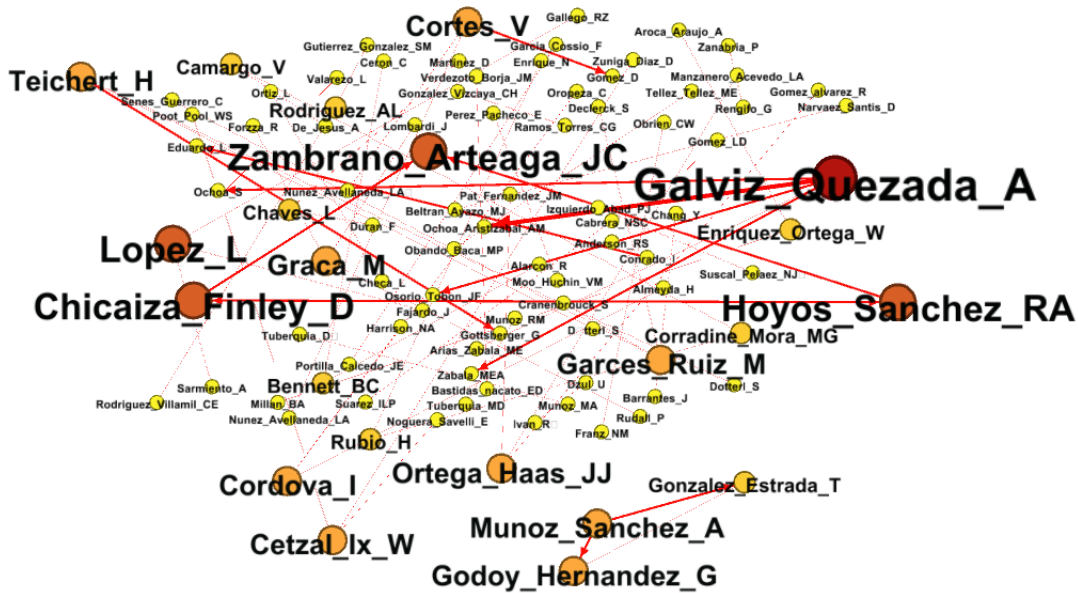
Cortes_V
Gallego_RZ
Aroca_Araujo_A
Zanabria_P
Gutierrez_Gonzalez_SM
Garcia_Cossio_F
Zuniga_Diaz_D
Camargo_V
Ceron_C
Martinez_D
Enrique_N
Gomez_D
Manzanero_Acevedo_LA
Teichert_H
Valarezo_L
Verdezoto_Borja_JM
Gomez_alvarez_R
Ortiz_L
Gonzalez_Vizcaya_CH
Oropeza_C
Tellez_Tellez_ME
Narvaez_Santis_D
Senes_Guerrero_C
Rodriguez_AL
Declerck_S
Rengifo_G
Poot_Pool_WS
Perez_Pacheco_E
Forzza_R
De_Jesus_A
Lombardi_J
Ramos_Torres_CG
Obrien_CW
Gomez_LD
Eduardo_L
Zambrano_Arteaga_JC
Ochoa_S
Nunez_Avellaneda_LA
Galviz_Quezada_A
Pat_Fernandez_JM
Chaves_L
Beltran_Ayazo_MJ
Izquierdo_Abad_PJ
Cabrera_NSC
Chang_Y
Duran_F
Ochoa_Aristizabal_AM
Enriquez_Ortega_W
Lopez_L
Anderson_RS
Obando_Baca_MP
Conrado_I
Graca_M
Alarcon_R
Suscal_Pelaez_NJ
Moo_Huchin_VM
Checa_L
Almeyda_H
Chicaiza_Finley_D
Osorio_Tobon_JF
Cranenbrouck_S
Hoyos_Sanchez_RA
Fajardo_J
Harrison_NA
Munoz_RM
Dotterl_S
Tuberquia_D
Gottsberger_G
Corradine_Mora_MG
Arias_Zabala_ME
Portilla_Calcedo_JE
Garces_Ruiz_M
Zabala_MEA
Sarmiento_A
Bennett_BC
Bastidas_nacato_ED
Dzul_U
Dotterl_S
Rodriguez_Villamil_CE
Millan_BA
Suarez_ILP
Barrantes_J
Tuberquia_MD
Munoz_MA
Rudall_P
Nunez_Avellaneda_LA
Noguera_Savelli_E
Ivan_R
Franz_NM
Rubio_H
Ortega_Haas_JJ
Cordova_I
Gonzalez_Estrada_T
Munoz_Sanchez_A
Cetzal_Ix_W
Godoy_Hernandez_G